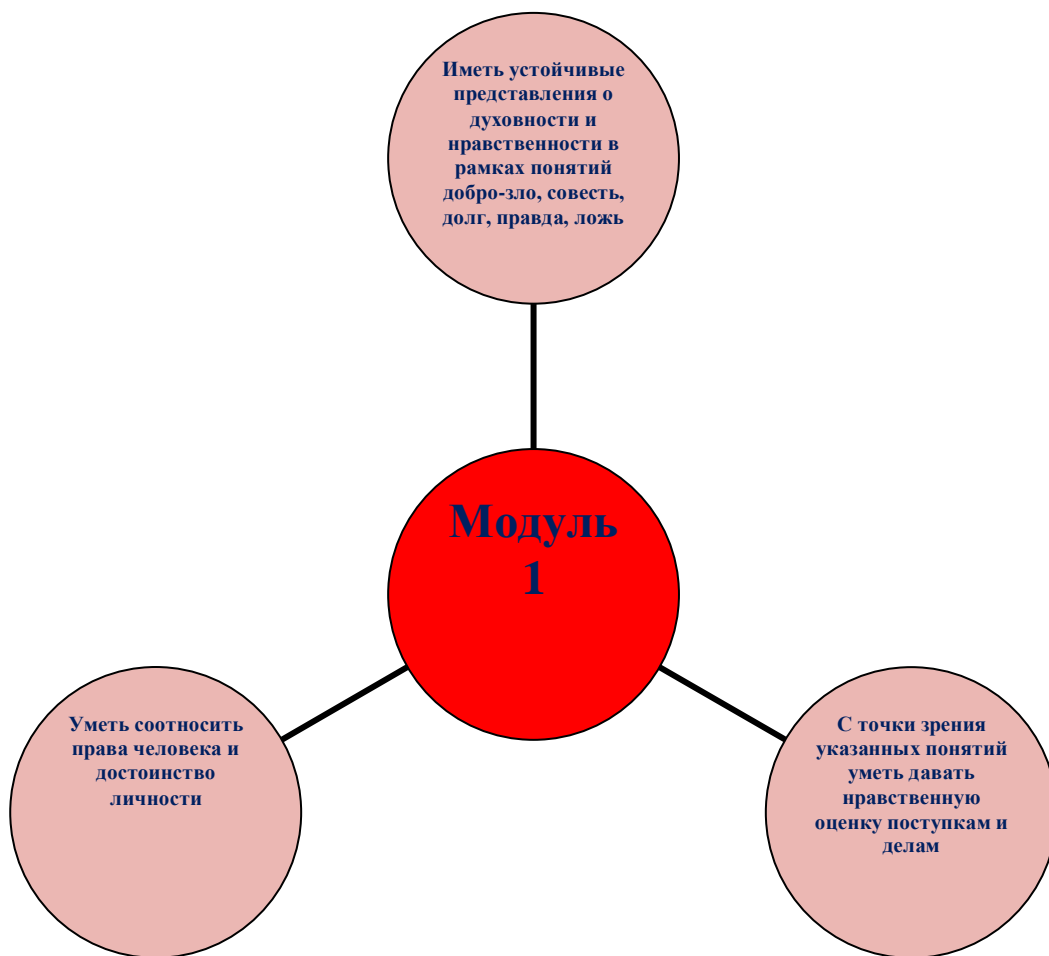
Иметь устойчивые представления о духовности и нравственности в рамках понятий добро-зло, совесть, долг, правда, ложь

Модуль 1

Уметь соотносить права человека и достоинство личности

С точки зрения указанных понятий уметь давать нравственную оценку поступкам и делам